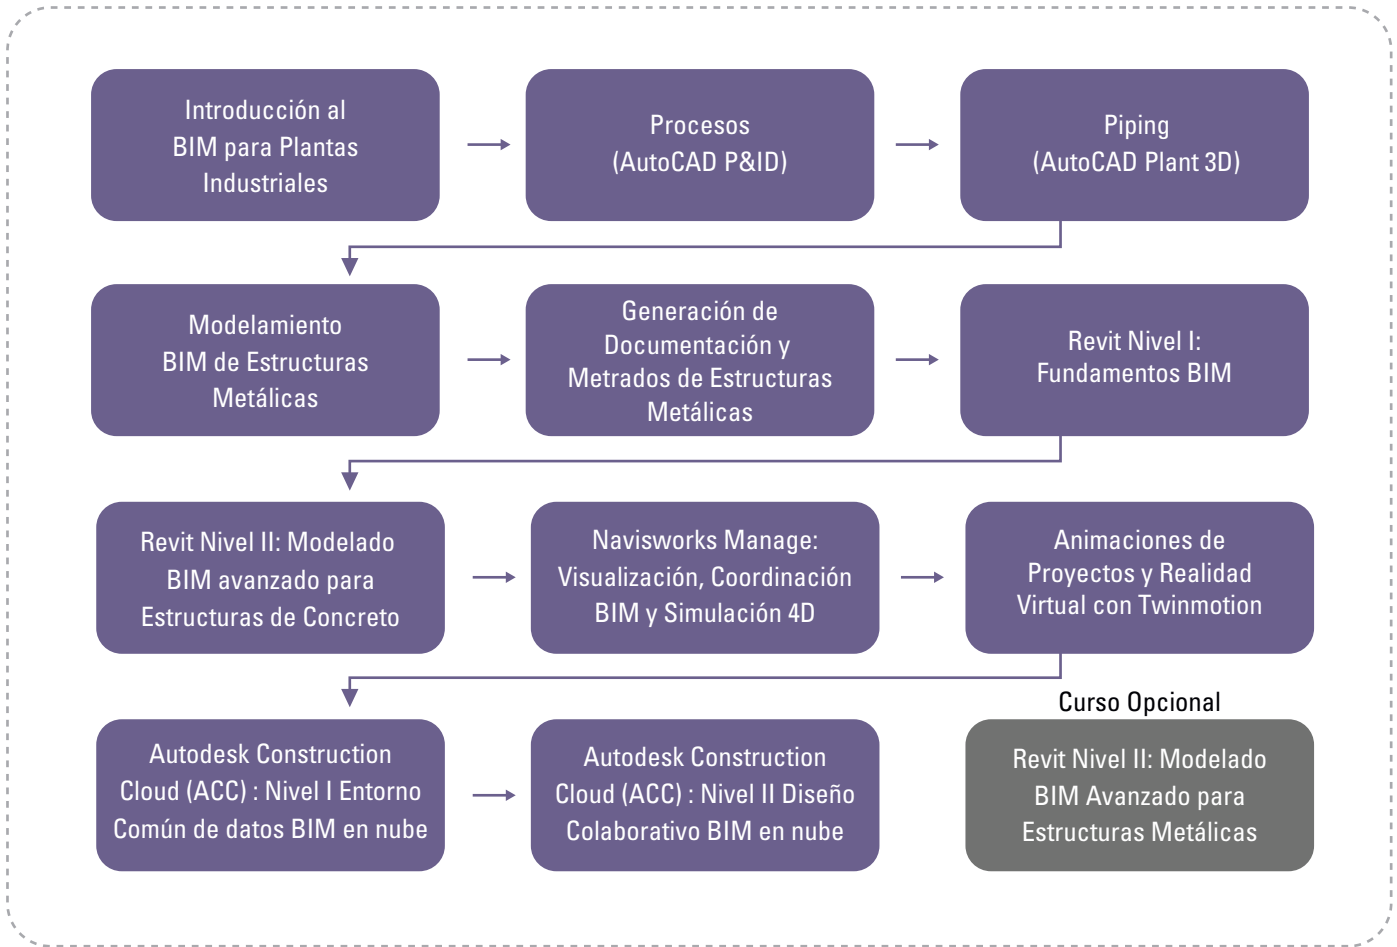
Introducción al BIM para Plantas Industriales

Procesos (AutoCAD P&ID)

Piping (AutoCAD Plant 3D)

Modelamiento BIM de Estructuras Metálicas

Generación de Documentación y Metrados de Estructuras Metálicas

Revit Nivel I: Fundamentos BIM

Revit Nivel II: Modelado BIM avanzado para Estructuras de Concreto

Navisworks Manage: Visualización, Coordinación BIM y Simulación 4D

Animaciones de Proyectos y Realidad Virtual con Twinmotion

Autodesk Construction Cloud (ACC) : Nivel I Entorno Común de datos BIM en nube

Autodesk Construction Cloud (ACC) : Nivel II Diseño Colaborativo BIM en nube

Curso Opcional

Revit Nivel II: Modelado BIM Avanzado para Estructuras Metálicas